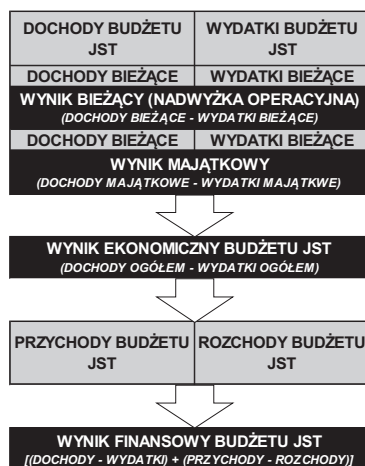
| DOCHODY BUDŻETU JST | WYDATKI BUDŻETU JST |
|---|---|
| DOCHODY BIEŻĄCE | WYDATKI BIEŻĄCE |

WYNIK BIEŻĄCY (NADWYŻKA OPERACYJNA)
(DOCHODY BIEŻĄCE - WYDATKI BIEŻĄCE)

| DOCHODY BIEŻĄCE | WYDATKI BIEŻĄCE |
|---|---|

WYNIK MAJĄTKOWY
(DOCHODY MAJĄTKOWE - WYDATKI MAJĄTKWE)

WYNIK EKONOMICZNY BUDŻETU JST
(DOCHODY OGÓŁEM - WYDATKI OGÓŁEM)

| PRZYCHODY BUDŻETU JST | ROZCHODY BUDŻETU JST |
|---|---|

WYNIK FINANSOWY BUDŻETU JST
[(DOCHODY - WYDATKI) + (PRZYCHODY - ROZCHODY)]